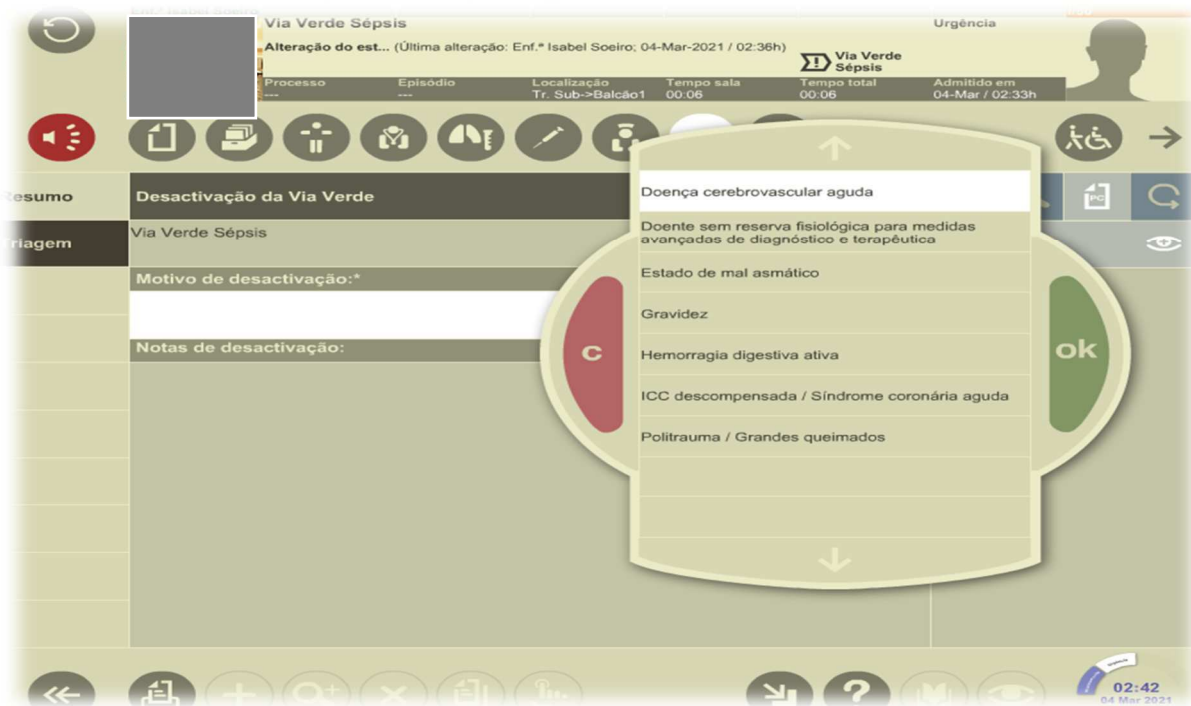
Enf.ª Isabel Soeiro
Via Verde Sépsis
Urgência
Alteração do est... (Última alteração: Enf.ª Isabel Soeiro; 04-Mar-2021 / 02:36h)
Via Verde Sépsis

| Processo | Episódio | Localização | Tempo sala | Tempo total | Admitido em |
|---|---|---|---|---|---|
| --- | --- | Tr. Sub->Balcão1 | 00:06 | 00:06 | 04-Mar / 02:33h |

Resumo
Triagem

Desactivação da Via Verde
Via Verde Sépsis
Motivo de desactivação:*
Notas de desactivação:

Doença cerebrovascular aguda
Doente sem reserva fisiológica para medidas avançadas de diagnóstico e terapêutica
Estado de mal asmático
Gravidez
Hemorragia digestiva ativa
ICC descompensada / Síndrome coronária aguda
Politrauma / Grandes queimados

C
ok

02:42
04 Mar 2021